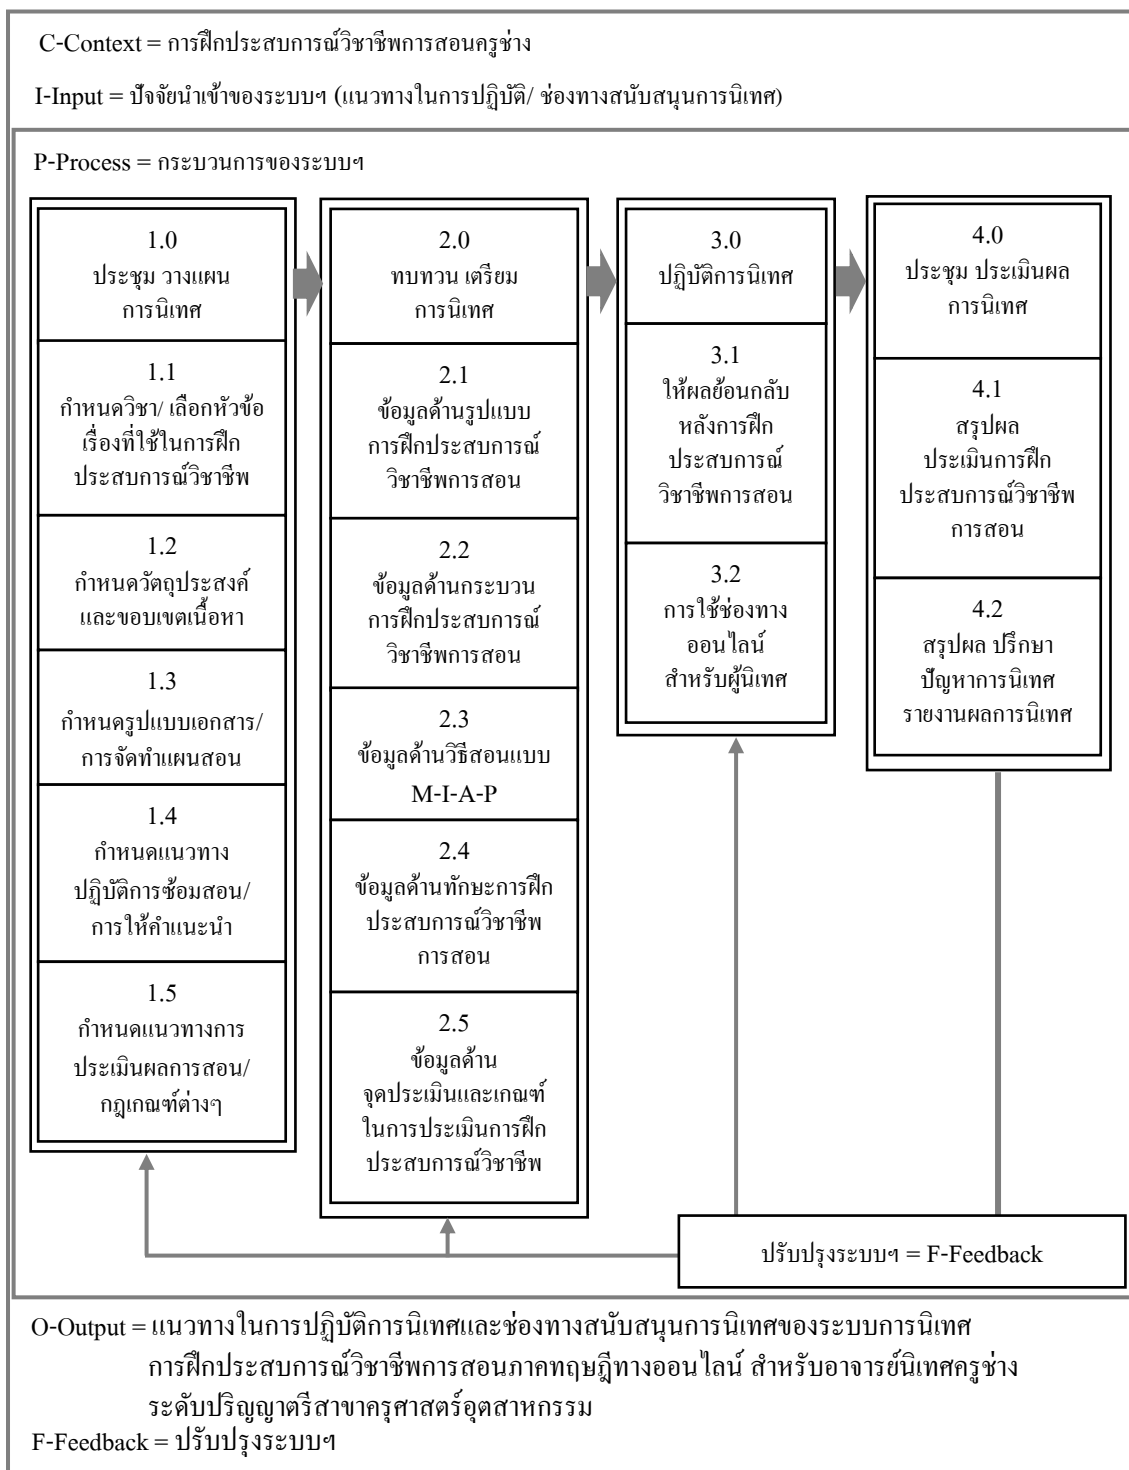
C-Context = การฝึกประสบการณ์วิชาชีพการสอนครูช่าง

I-Input = ปัจจัยนำเข้าของระบบฯ (แนวทางในการปฏิบัติ/ ช่องทางสนับสนุนการนิเทศ)

P-Process = กระบวนการของระบบฯ

1.0
ประชุม วางแผน การนิเทศ

1.1
กำหนดวิชา/ เลือกหัวข้อเรื่องที่ใช้ในการฝึกประสบการณ์วิชาชีพ

1.2
กำหนดวัตถุประสงค์และขอบเขตเนื้อหา

1.3
กำหนดรูปแบบเอกสาร/ การจัดทำแผนสอน

1.4
กำหนดแนวทางปฏิบัติการซ้อมสอน/ การให้คำแนะนำ

1.5
กำหนดแนวทางการประเมินผลการสอน/ กฎเกณฑ์ต่างๆ

2.0
ทบทวน เตรียม การนิเทศ

2.1
ข้อมูลด้านรูปแบบการฝึกประสบการณ์วิชาชีพการสอน

2.2
ข้อมูลด้านกระบวนการฝึกประสบการณ์วิชาชีพการสอน

2.3
ข้อมูลด้านวิธีสอนแบบ M-I-A-P

2.4
ข้อมูลด้านทักษะการฝึกประสบการณ์วิชาชีพการสอน

2.5
ข้อมูลด้าน จุดประเมินและเกณฑ์ในการประเมินการฝึกประสบการณ์วิชาชีพ

3.0
ปฏิบัติการนิเทศ

3.1
ให้ผลย้อนกลับหลังการฝึกประสบการณ์วิชาชีพการสอน

3.2
การใช้ช่องทางออนไลน์สำหรับผู้นิเทศ

4.0
ประชุม ประเมินผล การนิเทศ

4.1
สรุปผล ประเมินการฝึกประสบการณ์วิชาชีพการสอน

4.2
สรุปผล ปรึกษา ปัญหาการนิเทศ รายงานผลการนิเทศ

ปรับปรุงระบบฯ = F-Feedback

O-Output = แนวทางในการปฏิบัติการนิเทศและช่องทางสนับสนุนการนิเทศของระบบการนิเทศการฝึกประสบการณ์วิชาชีพการสอนภาคทฤษฎีทางออนไลน์ สำหรับอาจารย์นิเทศครูช่าง ระดับปริญญาตรีสาขาครุศาสตร์อุตสาหกรรม
F-Feedback = ปรับปรุงระบบฯ